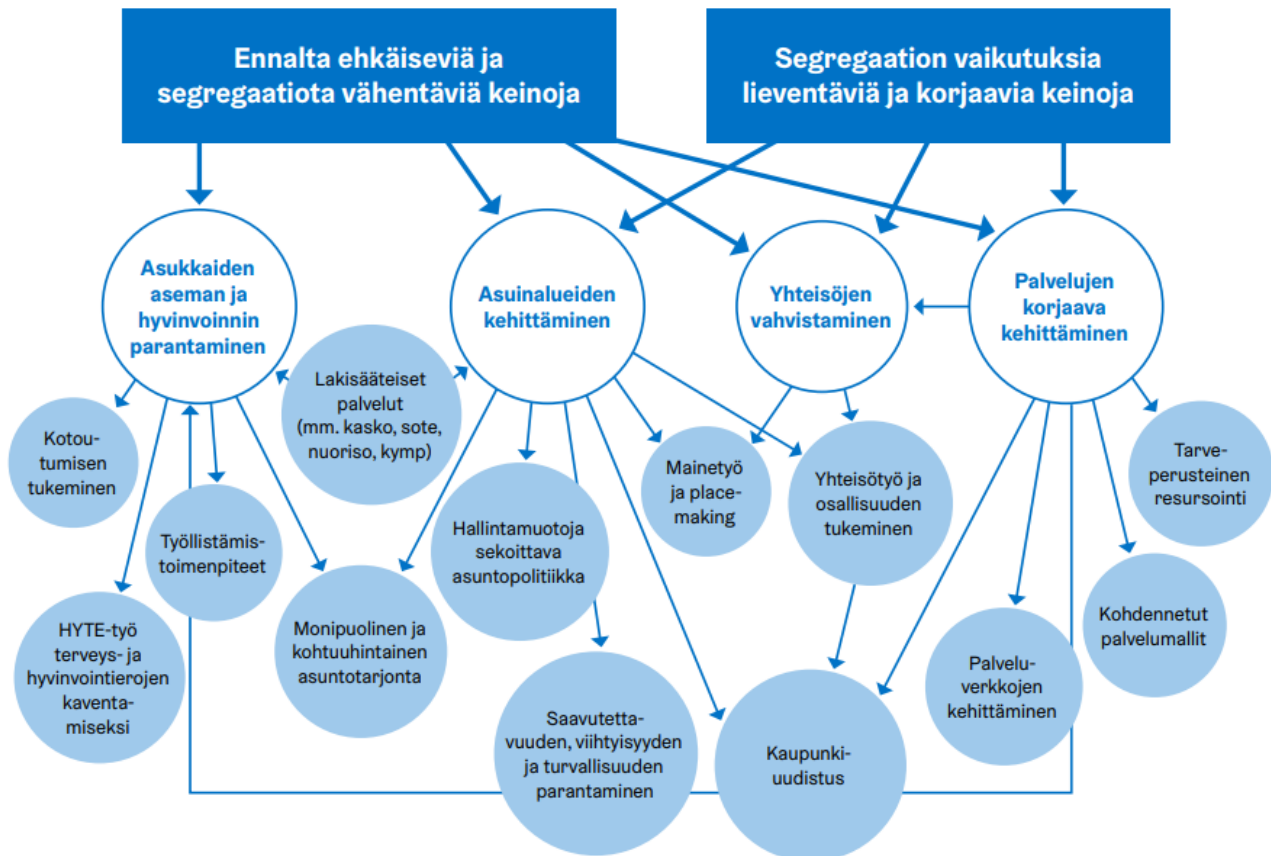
Ennalta ehkäiseviä ja segregaatiota vähentäviä keinoja

Segregaation vaikutuksia lieventäviä ja korjaavia keinoja

Asukkaiden aseman ja hyvinvoinnin parantaminen

Asuinalueiden kehittäminen

Yhteisöjen vahvistaminen

Palvelujen korjaava kehittäminen

Lakisääteiset palvelut (mm. kasko, sote, nuoriso, kymp)

Kotoutumisen tukeminen

Työllistämistoimenpiteet

HYTE-työ terveys- ja hyvinvointierojen kaventamiseksi

Monipuolinen ja kohtuuhintainen asuntotarjonta

Hallintamuotoja sekoittava asuntopolitiikka

Saavutettavuuden, viihtyisyyden ja turvallisuuden parantaminen

Mainetyö ja placemaking

Yhteisötyö ja osallisuuden tukeminen

Kaupunkiuudistus

Palveluverkkojen kehittäminen

Kohdennetut palvelumallit

Tarveperusteinen resursointi